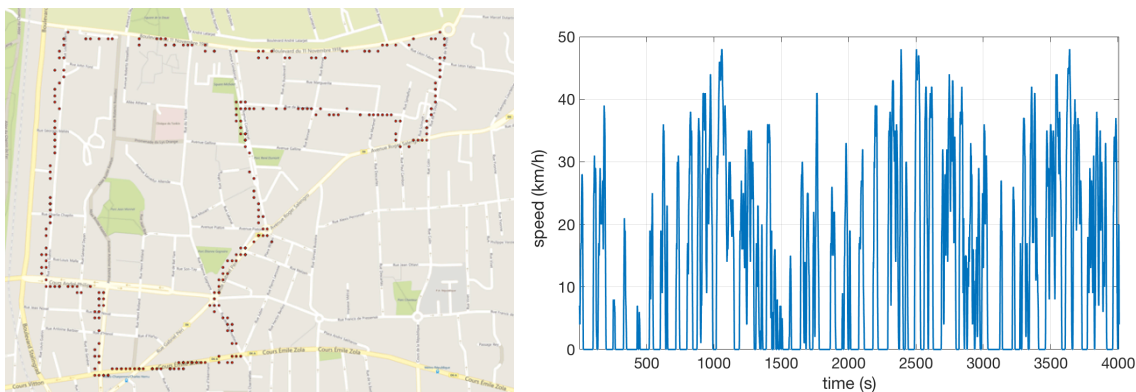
Boulevard du 11 Novembre 1918

Cours Émile Zola

Cours Émile Zola

Cours Vitton

Boulevard Stalingrad

| 50 |
| 40 |
| 30 |
| 20 |
| 10 |
| 0 |

speed (km/h)

500 1000 1500 2000 2500 3000 3500 4000

time (s)